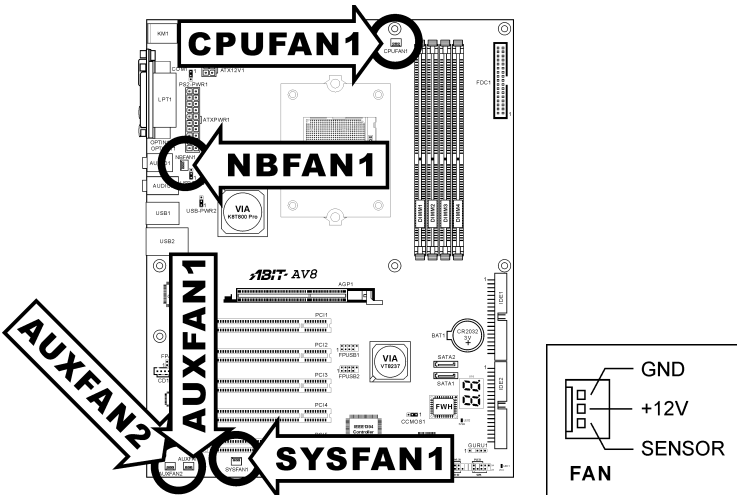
CPUFAN1
KM1
CPUFAN1
COM1
ATX12V1
PS2-PWR1
LPT1
FDC1
ATXPWR1
OPTICAL
NBFAN1
NBFAN1
AUDIO
AUDIO
VIA
K8T800 Pro
USB-PWR2
USB1
USB2
DIMM1
DIMM2
DIMM3
DIMM4
ABIT AV8
AUXFAN1
AGP1
IDE1
AUXFAN2
PCI1
BAT1
CR2032 3V
PCI2
FPUSB1
VIA
VT8237
SATA2
SATA1
PCI3
FPUSB2
IDE2
PCI4
FWH
CCMOS1
GURU1
AUXFAN2
SYSFAN1
SYSFAN1
GND
+12V
SENSOR
FAN